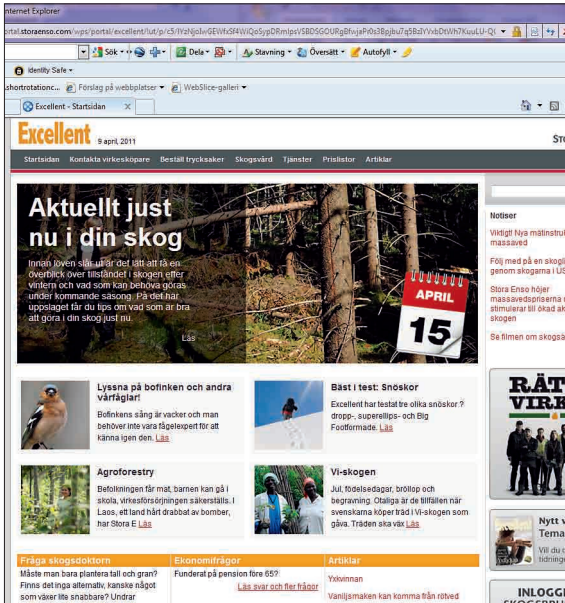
Internet Explorer
portal.storaenso.com/wps/portal/excellent/!ut/p/c5/lYzNjoIwGEWfxSf4WiQoSypDRmlpsVSBDSGOURgBfwjePr0s3Bpjbu7q5BzlYVvbDtWh7KuuLU-Qt

Sök · Dela · Stavning · Översätt · Autofyll ·

Identity Safe ·

shortrotationc... Förslag på webbplatser · WebSlice-galleri ·

Excellent - Startsidan

Excellent 9 april, 2011

Sto

Startsidan Kontakta virkesköpare Beställ trycksaker Skogsvård Tjänster Prislistor Artiklar

Aktuellt just nu i din skog

Innan löven slår ut är det lätt att få en överblick över tillståndet i skogen efter vintern och vad som kan behöva göras under kommande säsong. På det här uppslaget får du tips om vad som är bra att göra i din skog just nu.

Läs

APRIL 15

Notiser

Viktigt! Nya mätinstru massaved

Följ med på en skogli genom skogarna i US

Stora Enso höjer massavedspriserna i stimulerar till ökad ak skogen

Se filmen om skogsä

Lyssna på bofinken och andra vårfåglar!

Bofinkens sång är vacker och man behöver inte vara fågelexpert för att känna igen den. Läs

Bäst i test: Snöskor

Excellent har testat tre olika snöskor ? dropp-, superellips- och Big Footformade. Läs

Agroforestry

Befolkningen får mat, barnen kan gå i skola, virkesförsörjningen säkerställs. I Laos, ett land hårt drabbat av bomber, har Stora E Läs

Vi-skogen

Jul, födelsedagar, bröllop och begravning. Otaliga är de tillfällen när svenskarna köper träd i Vi-skogen som gåva. Träden ska växLäs

RÄT VIRKE

Nytt v Tema

Vill du tidning

Fråga skogsdoktorn

Måste man bara plantera tall och gran? Finns det inga alternativ, kanske något som växer lite snabbare? Undrar

Ekonomifrågor

Funderat på pension före 65?

Läs svar och fler frågor

Artiklar

Yxkvinnan

Vaniljsmaken kan komma från rötved

INLOGG